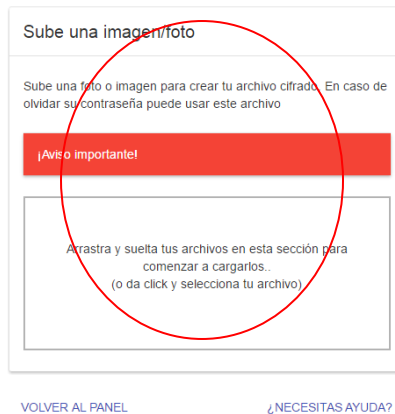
Sube una imagen/foto

Sube una foto o imagen para crear tu archivo cifrado. En caso de olvidar su contraseña puede usar este archivo

¡Aviso importante!

Arrastra y suelta tus archivos en esta sección para comenzar a cargarlos..
(o da click y selecciona tu archivo)

VOLVER AL PANEL

¿NECESITAS AYUDA?